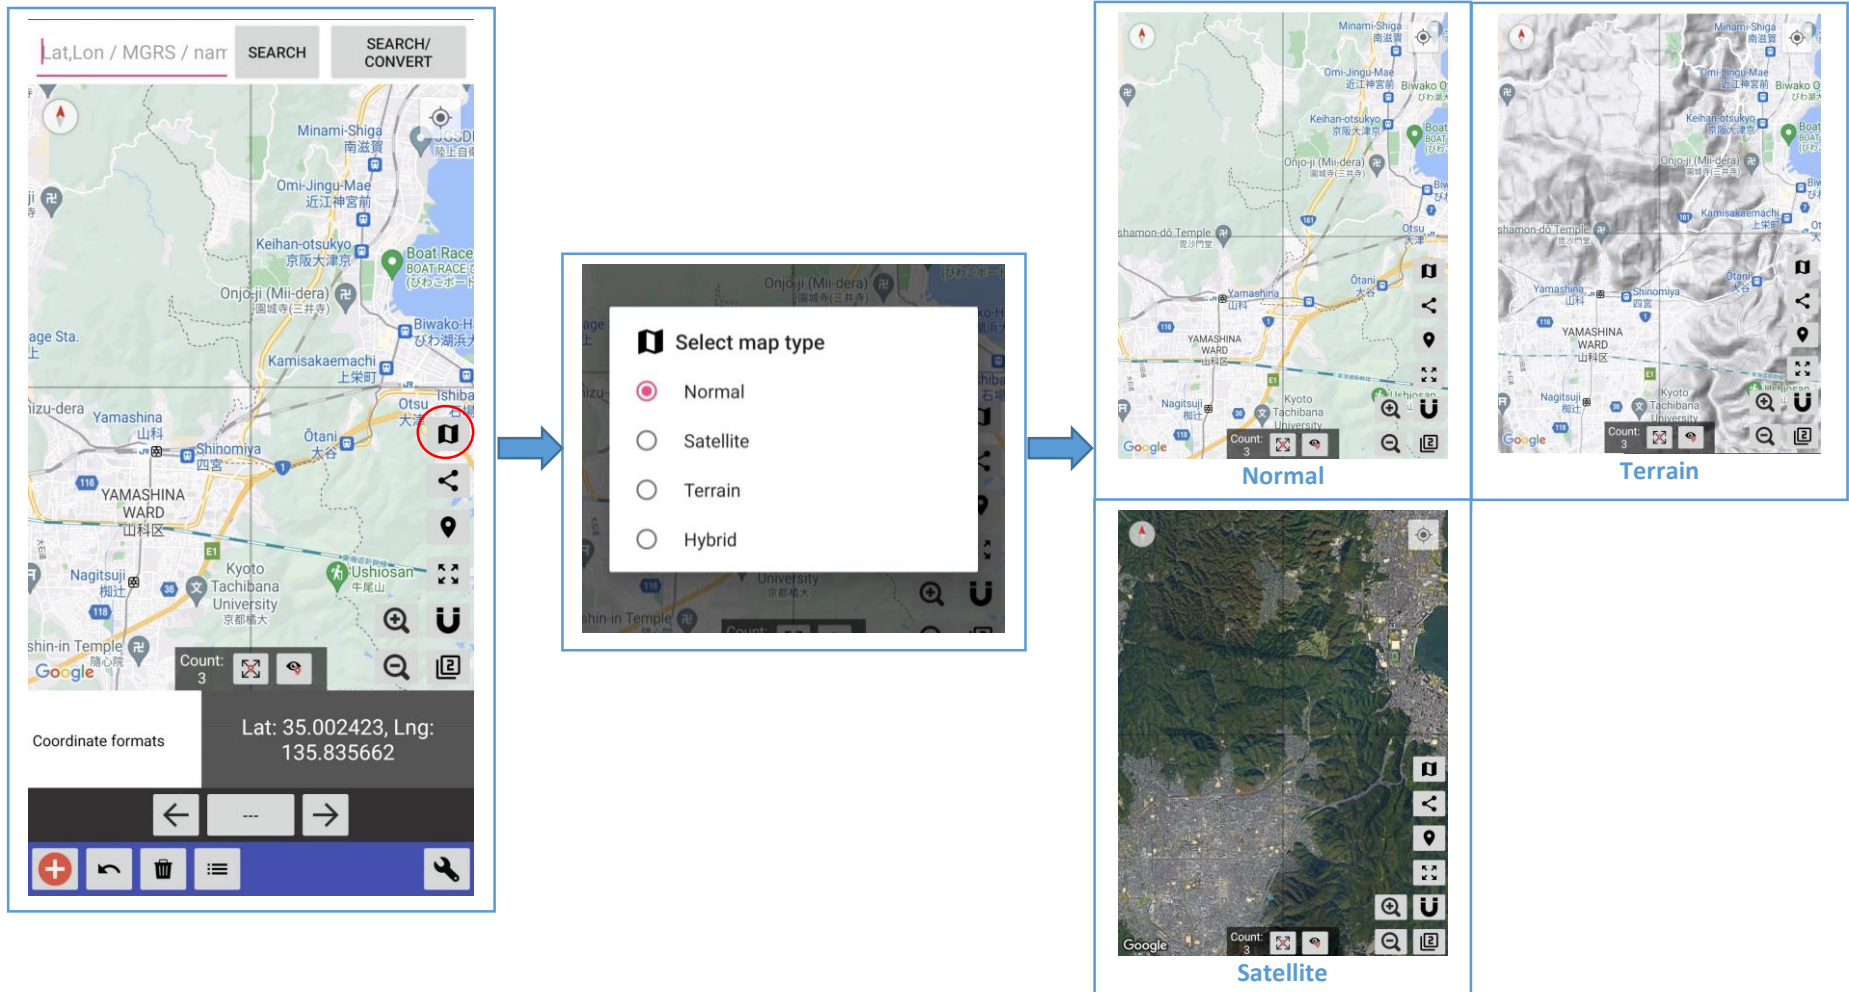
Lat,Lon / MGRS / nam SEARCH SEARCH/ CONVERT

Minami-Shiga 南滋賀
Omi-Jingu-Mae 近江神宮前
Keihan-otsukyo 京阪大津京
Boat Race BOAT RACE
Onjo-ji (Mii-dera) 園城寺(三井寺)
age Sta.
Biwako-H びわ湖浜
Kamisakaemachi 上栄町
izu-dera
Yamashina 山科
Otsu 大津
Ishiba
Shinomiya 四宮
Otani 大谷
YAMASHINA WARD 山科区
Kyoto Tachibana University 京都橘大
Nagitsuji 椥辻
Ushiosan 牛尾山
shin-in Temple 隨心院
Google
Count: 3

Coordinate formats
Lat: 35.002423, Lng: 135.835662

---

Onjo-ji (Mii-dera)
Select map type
Normal
Satellite
Terrain
Hybrid
University
shin-in Temple
Count:

Minami-Shiga
Omi-Jingu-Mae
Keihan-otsukyo
Onjo-ji (Mii-dera)
shamon-do Temple
Yamashina
YAMASHINA WARD
Otani
Kyoto Tachibana University
Nagitsuji
Google
Count: 3
Normal

Minami-Shiga
Omi-Jingu-Mae
Keihan-otsukyo
Onjo-ji (Mii-dera)
shamon-do Temple
Kamisakaemachi
Yamashina
Shinomiya
YAMASHINA WARD
Otani
Kyoto Tachibana University
Nagitsuji
Google
Count: 3
Terrain

Google
Count: 3
Satellite